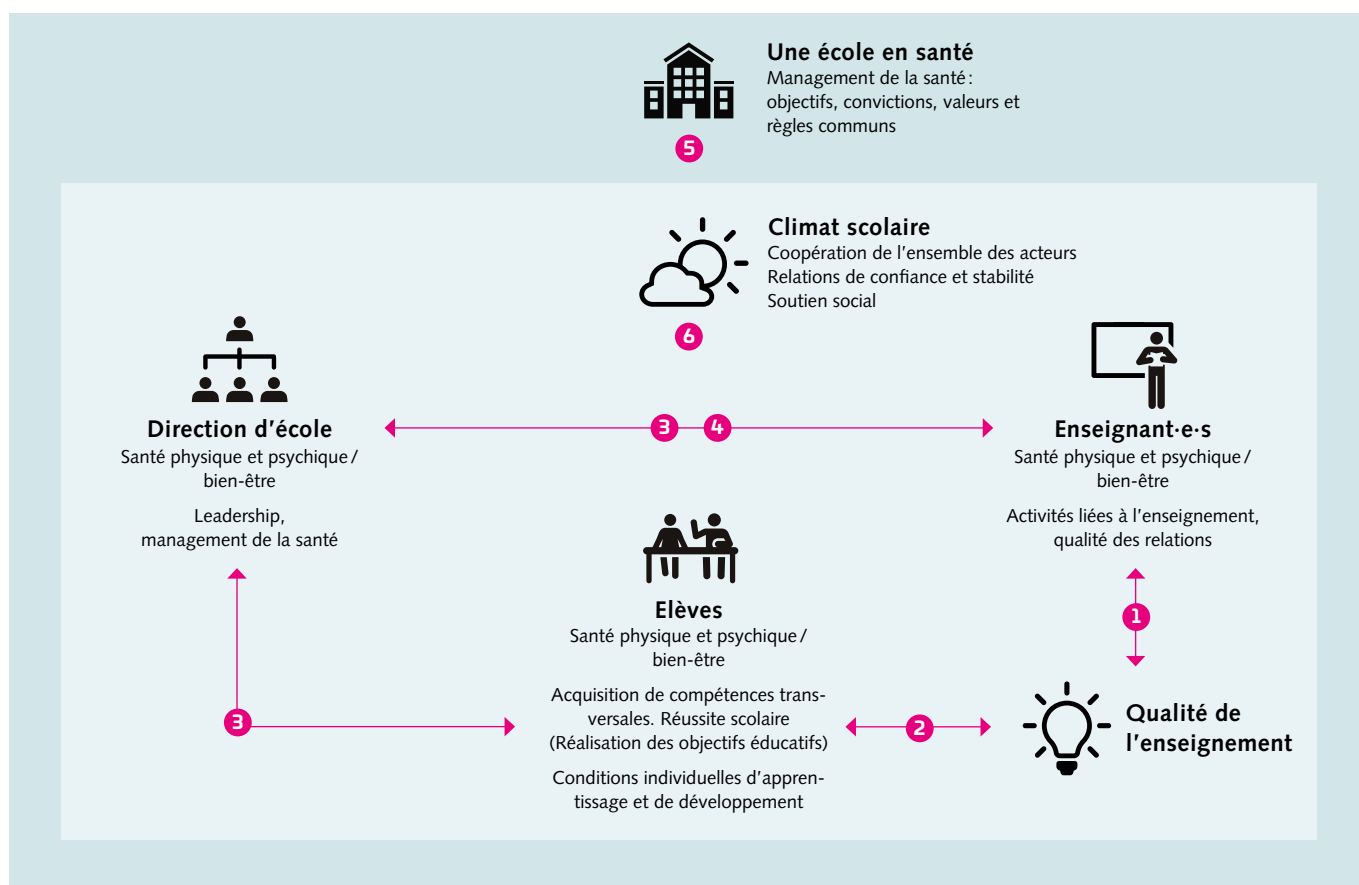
Une école en santé
Management de la santé : objectifs, convictions, valeurs et règles communs

5

Climat scolaire
Coopération de l'ensemble des acteurs
Relations de confiance et stabilité
Soutien social

6

Direction d'école
Santé physique et psychique / bien-être

Leadership, management de la santé

3 4

Enseignant·e·s
Santé physique et psychique / bien-être

Activités liées à l'enseignement, qualité des relations

1

Elèves
Santé physique et psychique / bien-être

Acquisition de compétences transversales. Réussite scolaire (Réalisation des objectifs éducatifs)

Conditions individuelles d'apprentissage et de développement

3

2

Qualité de l'enseignement